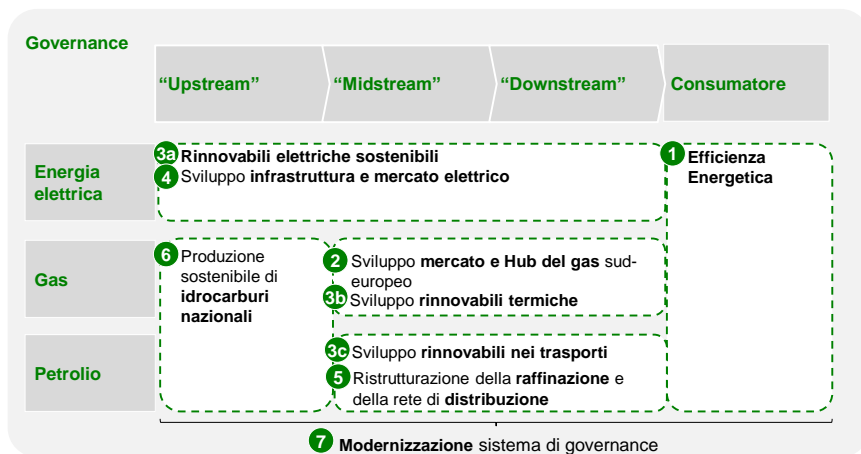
Governance

“Upstream” “Midstream” “Downstream” Consumatore

Energia elettrica

3a Rinnovabili elettriche sostenibili
4 Sviluppo infrastruttura e mercato elettrico

1 Efficienza Energetica

Gas

6 Produzione sostenibile di idrocarburi nazionali

2 Sviluppo mercato e Hub del gas sud-europeo
3b Sviluppo rinnovabili termiche

Petrolio

3c Sviluppo rinnovabili nei trasporti
5 Ristrutturazione della raffinazione e della rete di distribuzione

7 Modernizzazione sistema di governance